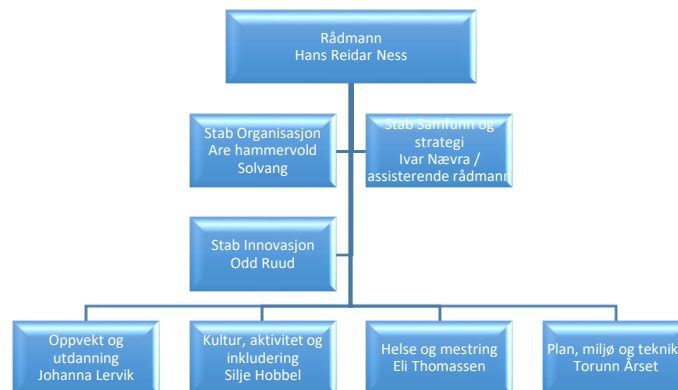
Rådmann
Hans Reidar Ness

Stab Organisasjon
Are hammervold
Solvang

Stab Samfunn og
strategi
Ivar Nævra /
assisterende rådmann

Stab Innovasjon
Odd Ruud

Oppvekt og
utdanning
Johanna Lervik

Kultur, aktivitet og
inkludering
Silje Hobbel

Helse og mestring
Eli Thomassen

Plan, miljø og teknik
Torunn Årset